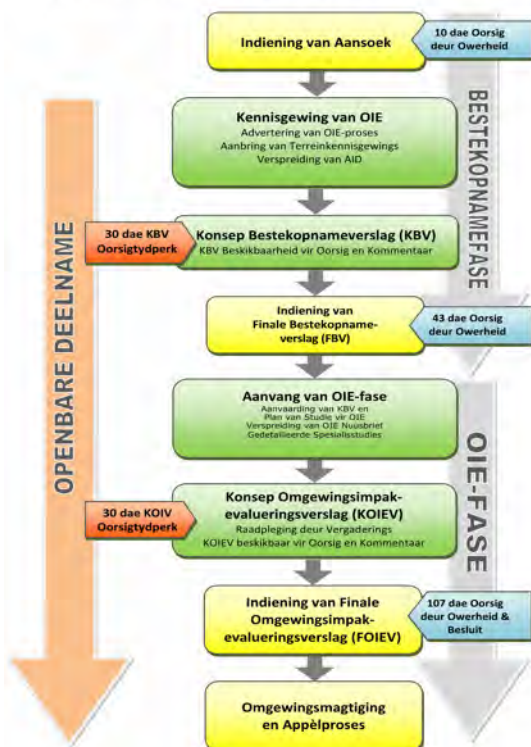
Indiening van Aansoek

10 dae Oorsig deur Owerheid

BESTEKOPNAMEFASE

OPENBARE DEELNAME

Kennisgewing van OIE
Advertering van OIE-proses
Aanbring van Terreinkennisgewings
Verspreiding van AID

30 dae KBV Oorsigtydperk

Konsep Bestekopnameverslag (KBV)
KBV Beskikbaarheid vir Oorsig en Kommentaar

Indiening van Finale Bestekopnameverslag (FBV)

43 dae Oorsig deur Owerheid

Aanvang van OIE-fase
Aanvaarding van KBV en Plan van Studie vir OIE
Verspreiding van OIE Nuusbrief
Gedetailleerde Spesialisstudies

OIE-FASE

30 dae KOIV Oorsigtydperk

Konsep Omgewingsimpakevalueringsverslag (KOIEV)
Raadpleging deur Vergaderings
KOIEV beskikbaar vir Oorsig en Kommentaar

Indiening van Finale Omgewingsimpakevalueringsverslag (FOIEV)

107 dae Oorsig deur Owerheid & Besluit

Omgewingsmagtiging en Appèlproses